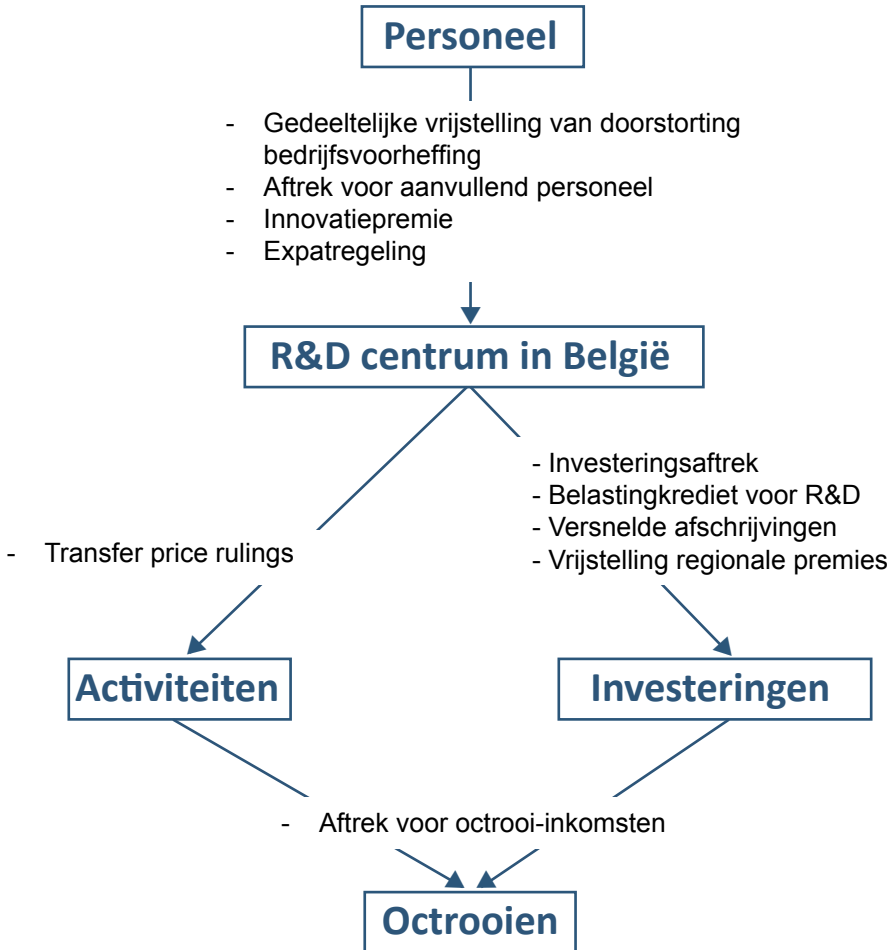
Personeel

- Gedeeltelijke vrijstelling van doorstorting bedrijfsvoorheffing
- Aftrek voor aanvullend personeel
- Innovatiepremie
- Expatregeling

R&D centrum in België

- Transfer price rulings

- Investeringsaftrek
- Belastingkrediet voor R&D
- Versnelde afschrijvingen
- Vrijstelling regionale premies

Activiteiten

Investeringen

- Aftrek voor octrooi-inkomsten

Octrooien